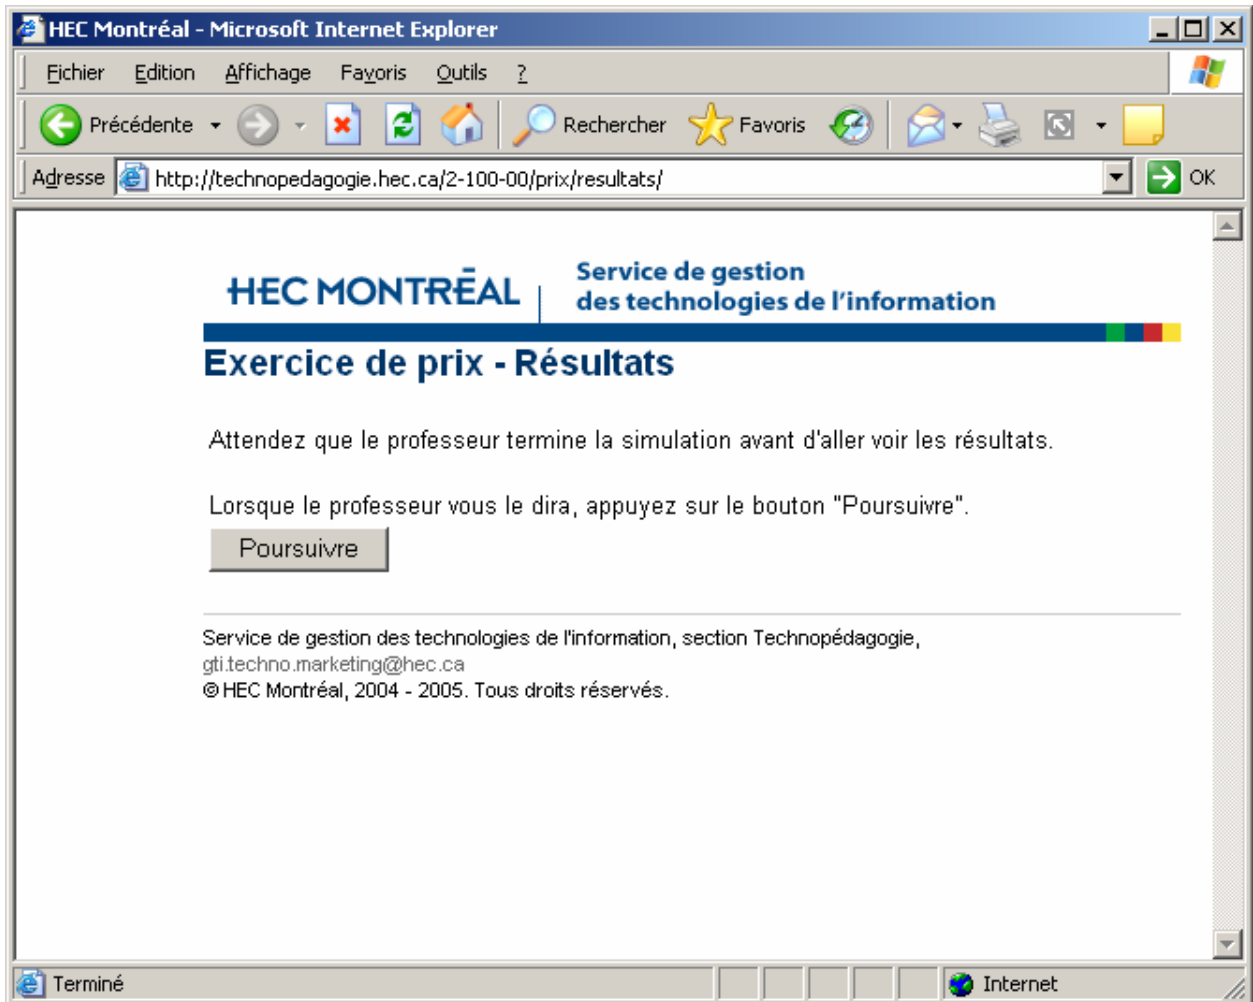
HEC Montréal - Microsoft Internet Explorer

Fichier Edition Affichage Favoris Outils ?

Précédente Rechercher Favoris

Adresse http://technopedagogie.hec.ca/2-100-00/prix/resultats/ OK

HEC MONTRÉAL Service de gestion des technologies de l'information

Exercice de prix - Résultats

Attendez que le professeur termine la simulation avant d'aller voir les résultats.

Lorsque le professeur vous le dira, appuyez sur le bouton "Poursuivre".

Poursuivre

Service de gestion des technologies de l'information, section Technopédagogie,
gti.techno.marketing@hec.ca
© HEC Montréal, 2004 - 2005. Tous droits réservés.

Terminé Internet